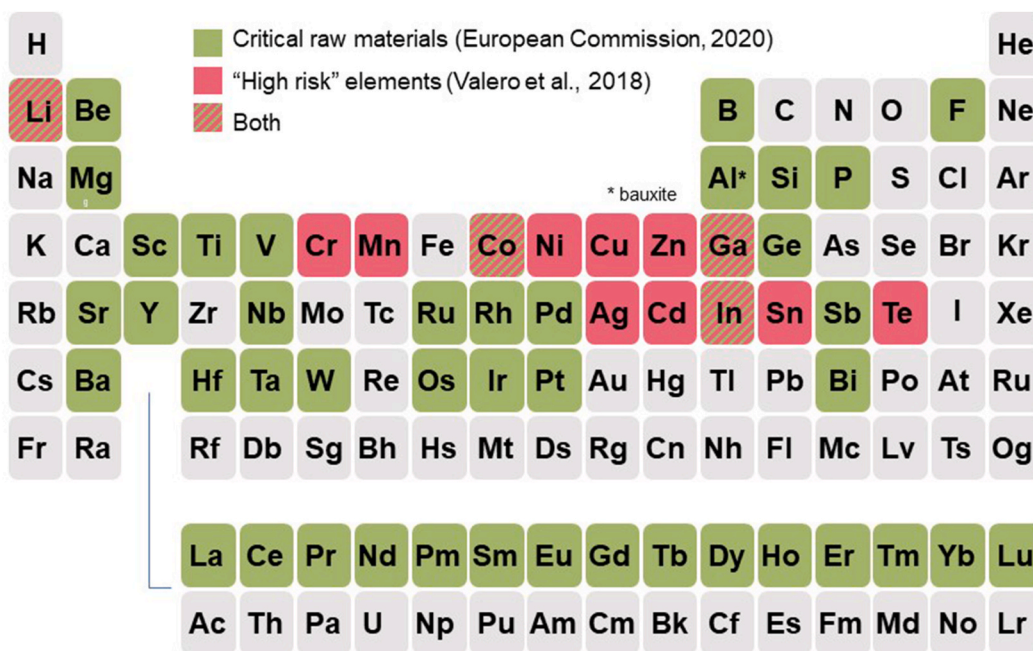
H
Critical raw materials (European Commission, 2020)
"High risk" elements (Valero et al., 2018)
Both
He

Li Be B C N O F Ne
Na Mg Al* Si P S Cl Ar
* bauxite
K Ca Sc Ti V Cr Mn Fe Co Ni Cu Zn Ga Ge As Se Br Kr
Rb Sr Y Zr Nb Mo Tc Ru Rh Pd Ag Cd In Sn Sb Te I Xe
Cs Ba Hf Ta W Re Os Ir Pt Au Hg Tl Pb Bi Po At Ru
Fr Ra Rf Db Sg Bh Hs Mt Ds Rg Cn Nh Fl Mc Lv Ts Og

La Ce Pr Nd Pm Sm Eu Gd Tb Dy Ho Er Tm Yb Lu
Ac Th Pa U Np Pu Am Cm Bk Cf Es Fm Md No Lr